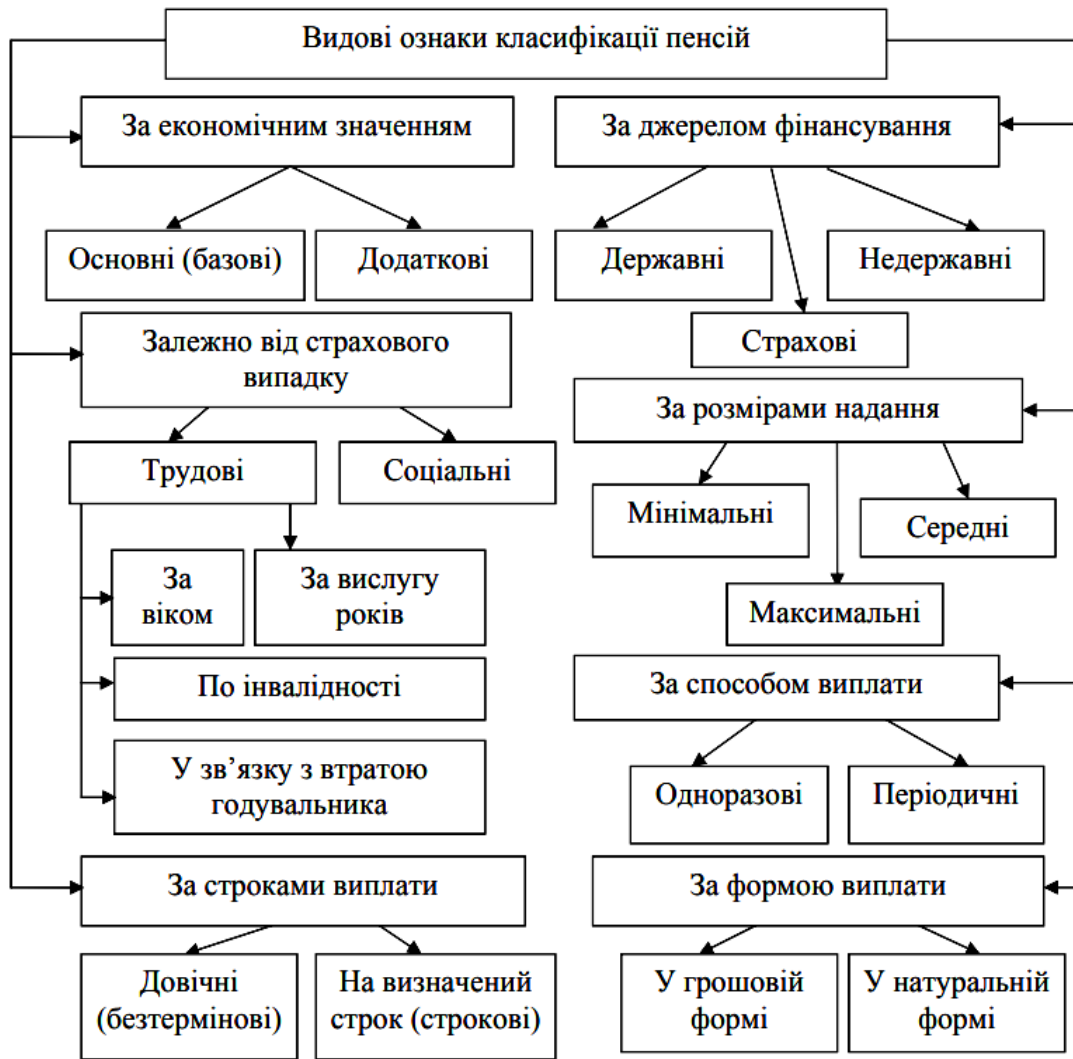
Видові ознаки класифікації пенсій

За економічним значенням

Основні (базові)

Додаткові

Залежно від страхового випадку

Трудові

Соціальні

За віком

За вислугу років

По інвалідності

У зв'язку з втратою годувальника

За строками виплати

Довічні (безтермінові)

На визначений строк (строкові)

За джерелом фінансування

Державні

Недержавні

Страхові

За розмірами надання

Мінімальні

Середні

Максимальні

За способом виплати

Одноразові

Періодичні

За формою виплати

У грошовій формі

У натуральній формі